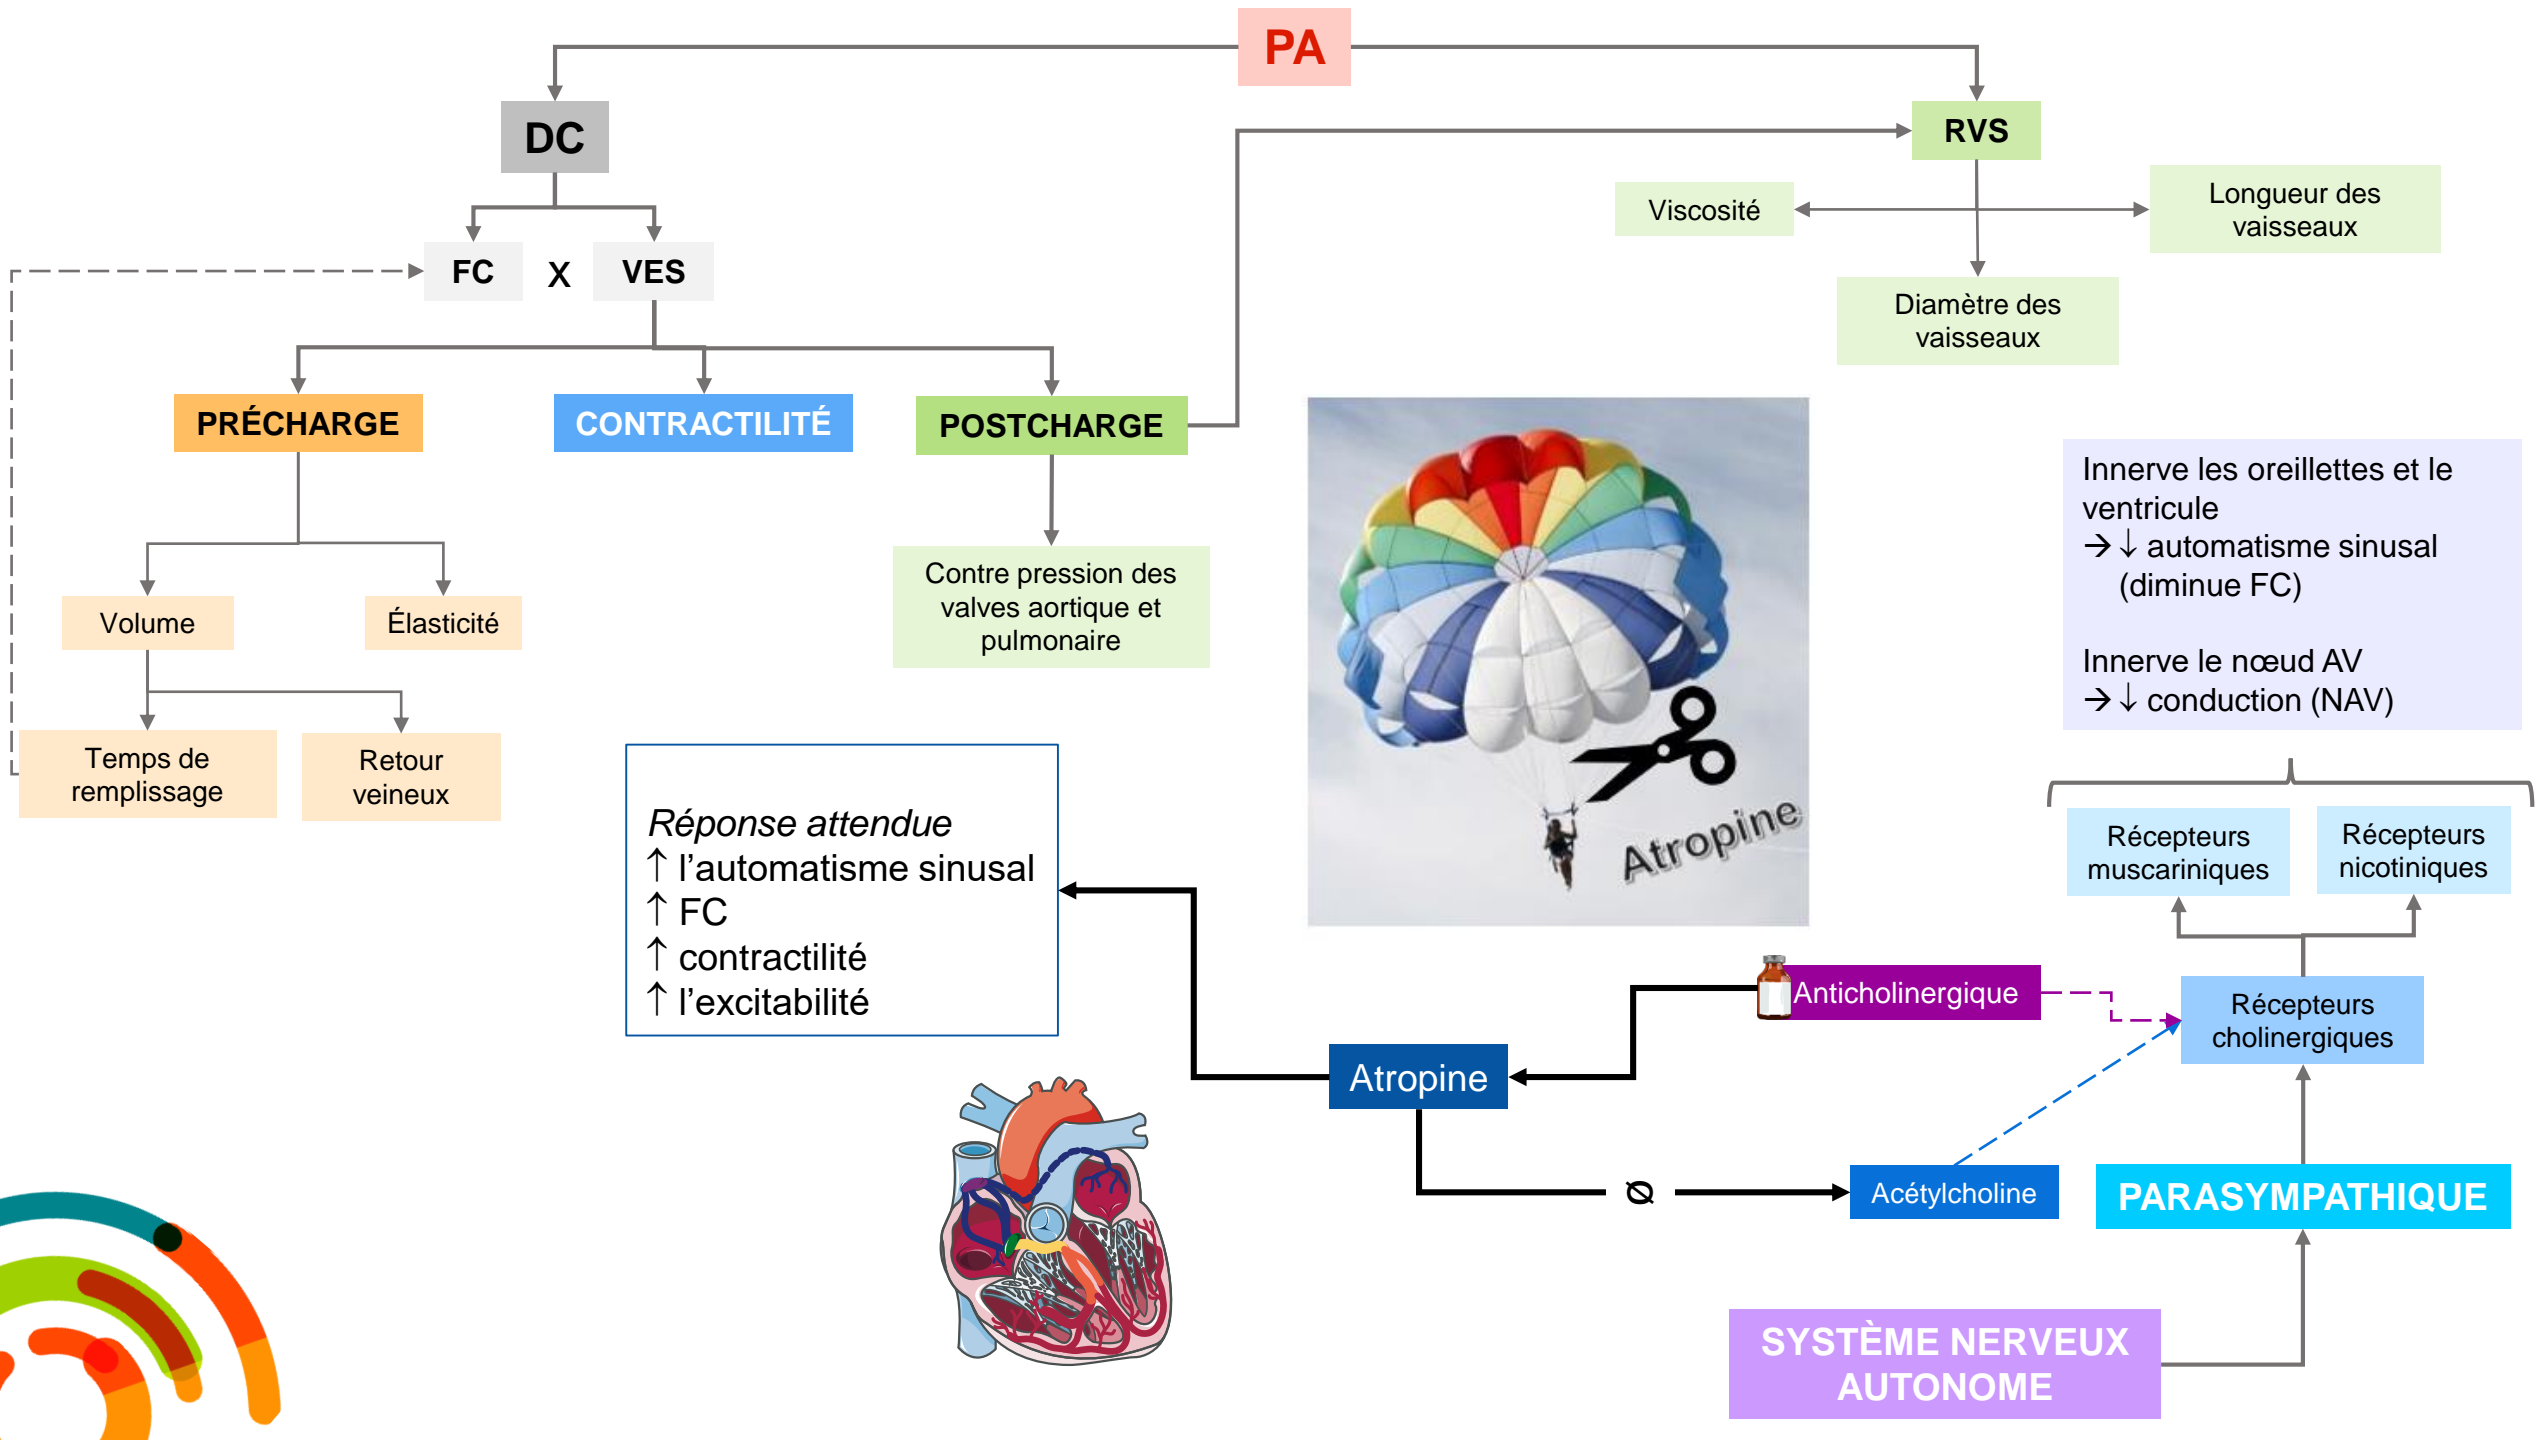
PA

DC

RVS

Viscosité

Longueur des vaisseaux

Diamètre des vaisseaux

FC X VES

PRÉCHARGE

CONTRACTILITÉ

POSTCHARGE

Contre pression des valves aortique et pulmonaire

Volume

Élasticité

Temps de remplissage

Retour veineux

Atropine

Inerve les oreillettes et le ventricule
→↓ automatisme sinusal (diminue FC)

Innerve le nœud AV
→↓ conduction (NAV)

Récepteurs muscariniques

Récepteurs nicotiniques

Réponse attendue
↑ l'automatisme sinusal
↑ FC
↑ contractilité
↑ l'excitabilité

Anticholinergique

Récepteurs cholinergiques

Atropine

Acétylcholine

PARASYMPATHIQUE

SYSTÈME NERVEUX AUTONOME